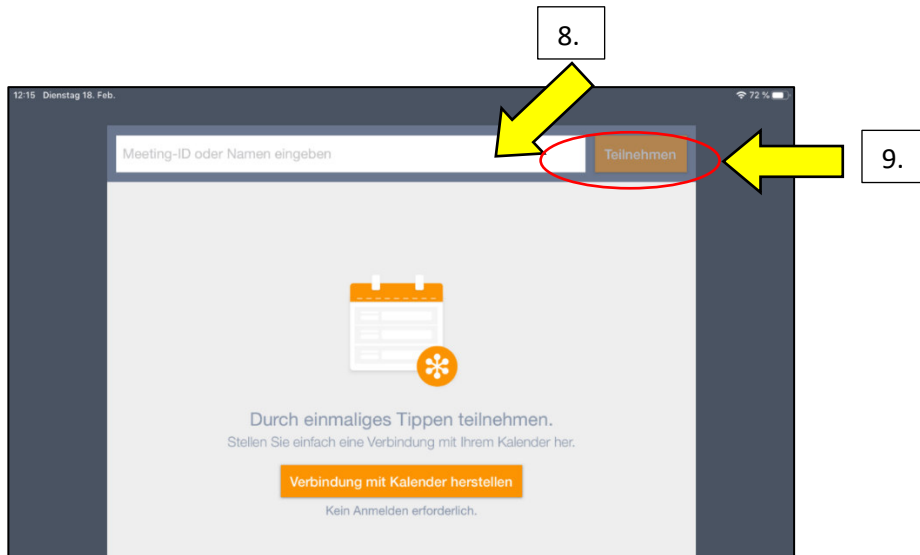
8.

12:15 Dienstag 18. Feb.

72 %

Meeting-ID oder Namen eingeben

Teilnehmen

9.

Durch einmaliges Tippen teilnehmen.

Stellen Sie einfach eine Verbindung mit Ihrem Kalender her.

Verbindung mit Kalender herstellen

Kein Anmelden erforderlich.